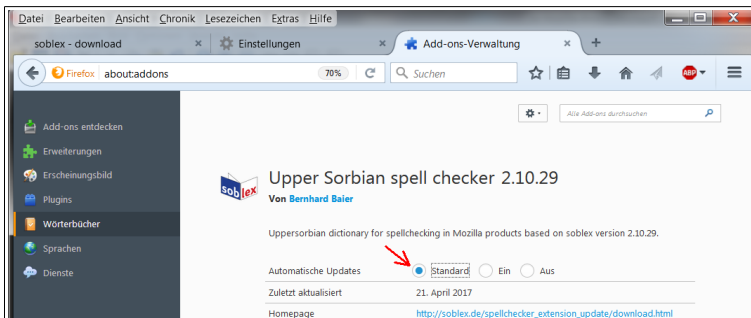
Datei Bearbeiten Ansicht Chronik Lesezeichen Extras Hilfe

soblex - download
Einstellungen
Add-ons-Verwaltung

Firefox about:addons 70% Suchen

ABP

Alle Add-ons durchsuchen

Add-ons entdecken
Erweiterungen
Erscheinungsbild
Plugins
Wörterbücher
Sprachen
Dienste

soblex

Upper Sorbian spell checker 2.10.29

Von Bernhard Baier

Uppersorbian dictionary for spellchecking in Mozilla products based on soblex version 2.10.29.

Automatische Updates Standard Ein Aus

Zuletzt aktualisiert 21. April 2017

Homepage http://soblex.de/spellchecker_extension_update/download.html